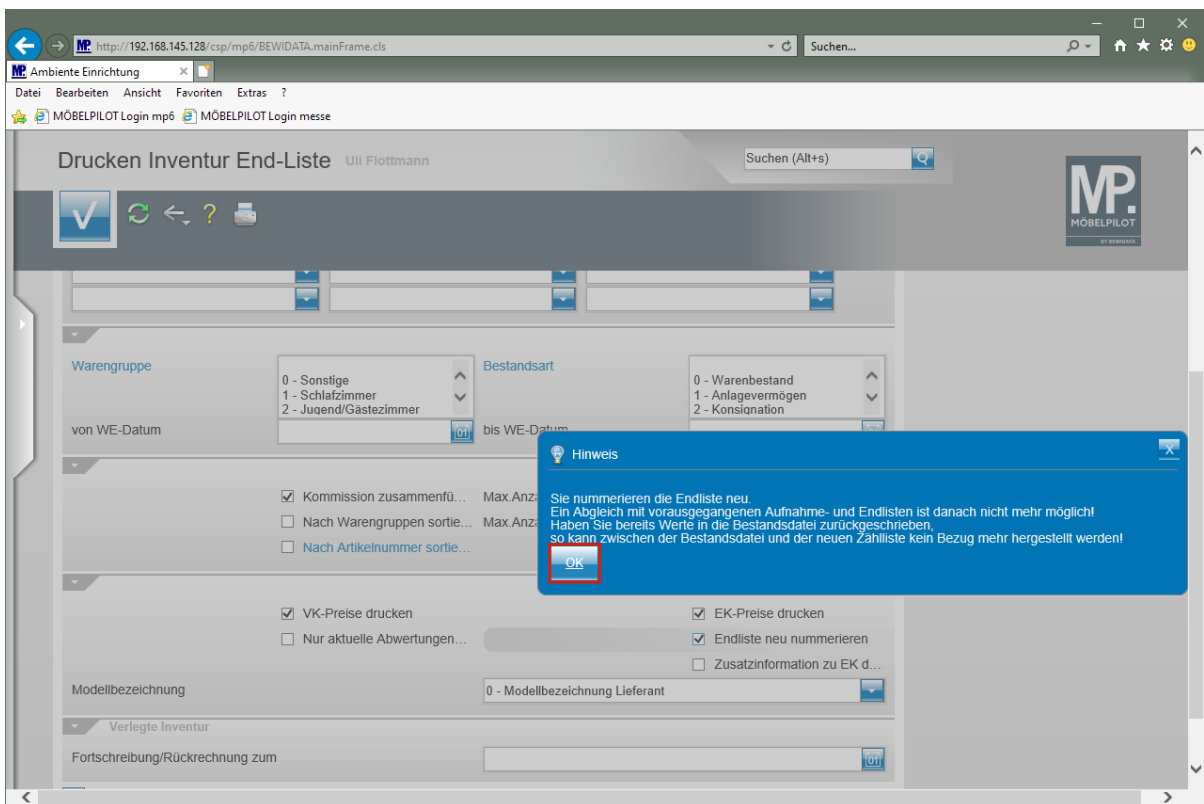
http://192.168.145.128/csp/mp6/BEWIDATA.mainFrame.cls
Suchen...
Ambiente Einrichtung
Datei Bearbeiten Ansicht Favoriten Extras ?
MÖBELPILOT Login mp6 MÖBELPILOT Login messe

Drucken Inventur End-Liste Uli Flottmann
Suchen (Alt+s)
MP MÖBELPILOT BY BEWIDATA

Warengruppe
0 - Sonstige
1 - Schlafzimmer
2 - Jugend/Gästezimmer
Bestandsart
0 - Warenbestand
1 - Anlagevermögen
2 - Konsignation
von WE-Datum
bis WE-Datum

Kommission zusammenfü...
Max.Anz
Nach Warengruppen sortie...
Max.Anz
Nach Artikelnummer sortie...

Hinweis
Sie nummerieren die Endliste neu.
Ein Abgleich mit vorausgegangenen Aufnahme- und Endlisten ist danach nicht mehr möglich!
Haben Sie bereits Werte in die Bestandsdatei zurückgeschrieben,
so kann zwischen der Bestandsdatei und der neuen Zählliste kein Bezug mehr hergestellt werden!
OK

VK-Preise drucken
EK-Preise drucken
Nur aktuelle Abwertungen...
Endliste neu nummerieren
Zusatzinformation zu EK d...
Modellbezeichnung
0 - Modellbezeichnung Lieferant
Verlegte Inventur
Fortschreibung/Rückrechnung zum